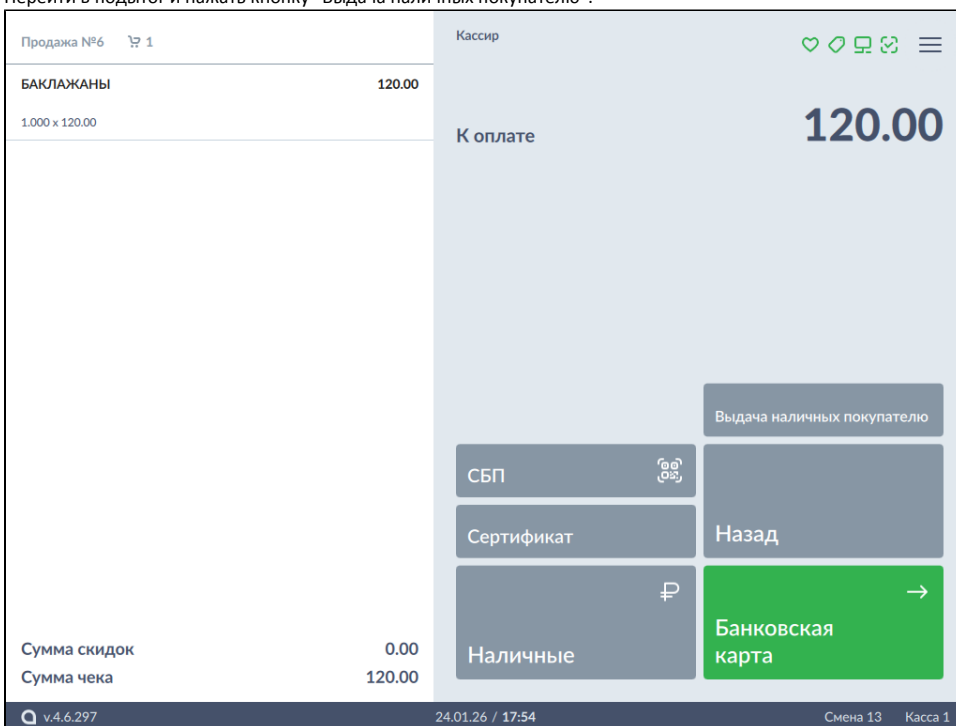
Перейти в подытог и нажать кнопку "Выдача наличных покупателю".

Продажа №6 1

БАКЛАЖАНЫ 120.00

1.000 x 120.00

Сумма скидок 0.00

Сумма чека 120.00

Кассир

К оплате

120.00

Выдача наличных покупателю

СБП

Сертификат

Назад

₽

Наличные

→

Банковская карта

v.4.6.297

24.01.26 / 17:54

Смена 13 Касса 1